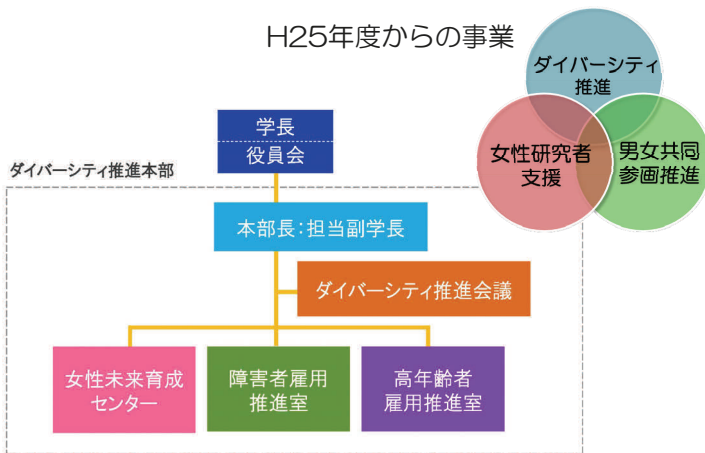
H25年度からの事業

ダイバーシティ推進

女性研究者支援

男女共同参画推進

学長
役員会

ダイバーシティ推進本部

本部長：担当副学長

ダイバーシティ推進会議

女性未来育成センター

障害者雇用推進室

高年齢者雇用推進室